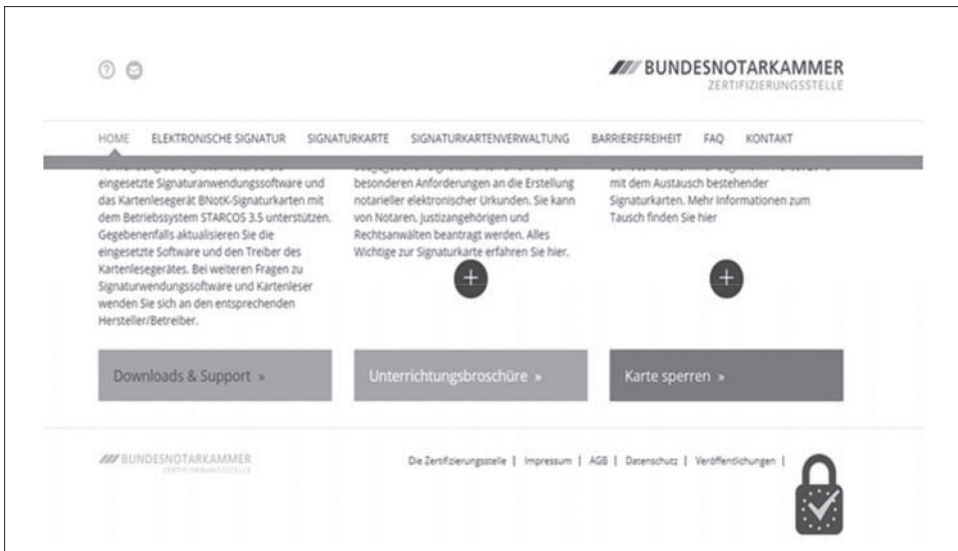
BUNDESNOTARKAMMER
ZERTIFIZIERUNGSSTELLE

HOME ELEKTRONISCHE SIGNATUR SIGNATURKARTE SIGNATURKARTENVERWALTUNG BARRIEREFREIHEIT FAQ KONTAKT

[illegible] eingesetzte Signaturanwendungssoftware und das Kartenlesegerät BNotK-Signaturkarten mit dem Betriebssystem STARCOS 3.5 unterstützen. Gegebenenfalls aktualisieren Sie die eingesetzte Software und den Treiber des Kartenlesegerätes. Bei weiteren Fragen zu Signaturwendungssoftware und Kartenleser wenden Sie sich an den entsprechenden Hersteller/Betreiber.

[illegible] besonderen Anforderungen an die Erstellung notarieller elektronischer Urkunden. Sie kann von Notaren, Justizangehörigen und Rechtsanwälten beantragt werden. Alles Wichtige zur Signaturkarte erfahren Sie hier.

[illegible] mit dem Austausch bestehender Signaturkarten. Mehr Informationen zum Tausch finden Sie hier

Downloads & Support »

Unterrichtungsbroschüre »

Karte sperren »

BUNDESNOTARKAMMER
ZERTIFIZIERUNGSSTELLE

Die Zertifizierungsstelle | Impressum | AGB | Datenschutz | Veröffentlichungen |